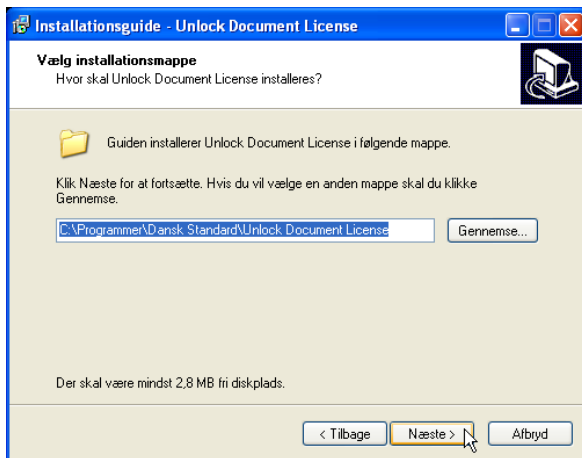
Installationsguide - Unlock Document License

Vælg installationsmappe
Hvor skal Unlock Document License installeres?

Guiden installerer Unlock Document License i følgende mappe.

Klik Næste for at fortsætte. Hvis du vil vælge en anden mappe skal du klikke Gennemse.

C:\Programmer\Dansk Standard\Unlock Document License

Gennemse...

Der skal være mindst 2,8 MB fri diskplads.

< Tilbage

Næste >

Afbryd